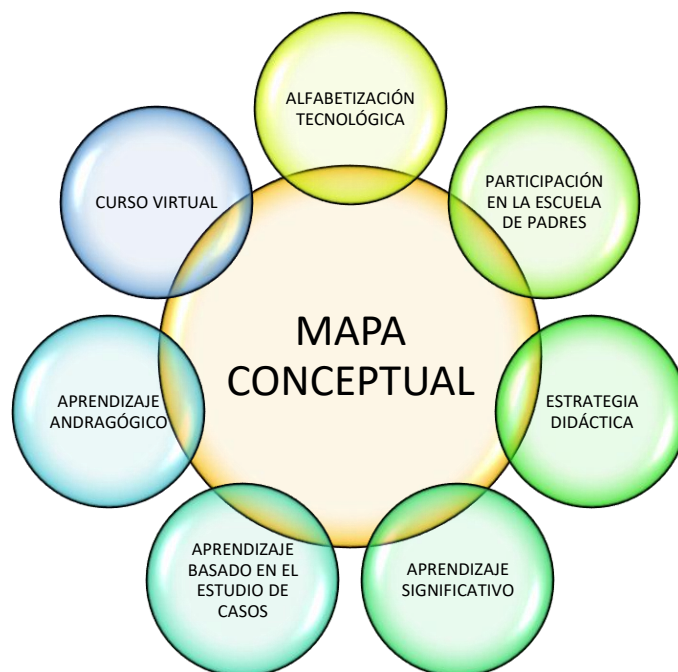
MAPA CONCEPTUAL

ALFABETIZACIÓN TECNOLÓGICA

PARTICIPACIÓN EN LA ESCUELA DE PADRES

ESTRATEGIA DIDÁCTICA

APRENDIZAJE SIGNIFICATIVO

APRENDIZAJE BASADO EN EL ESTUDIO DE CASOS

APRENDIZAJE ANDRAGÓGICO

CURSO VIRTUAL